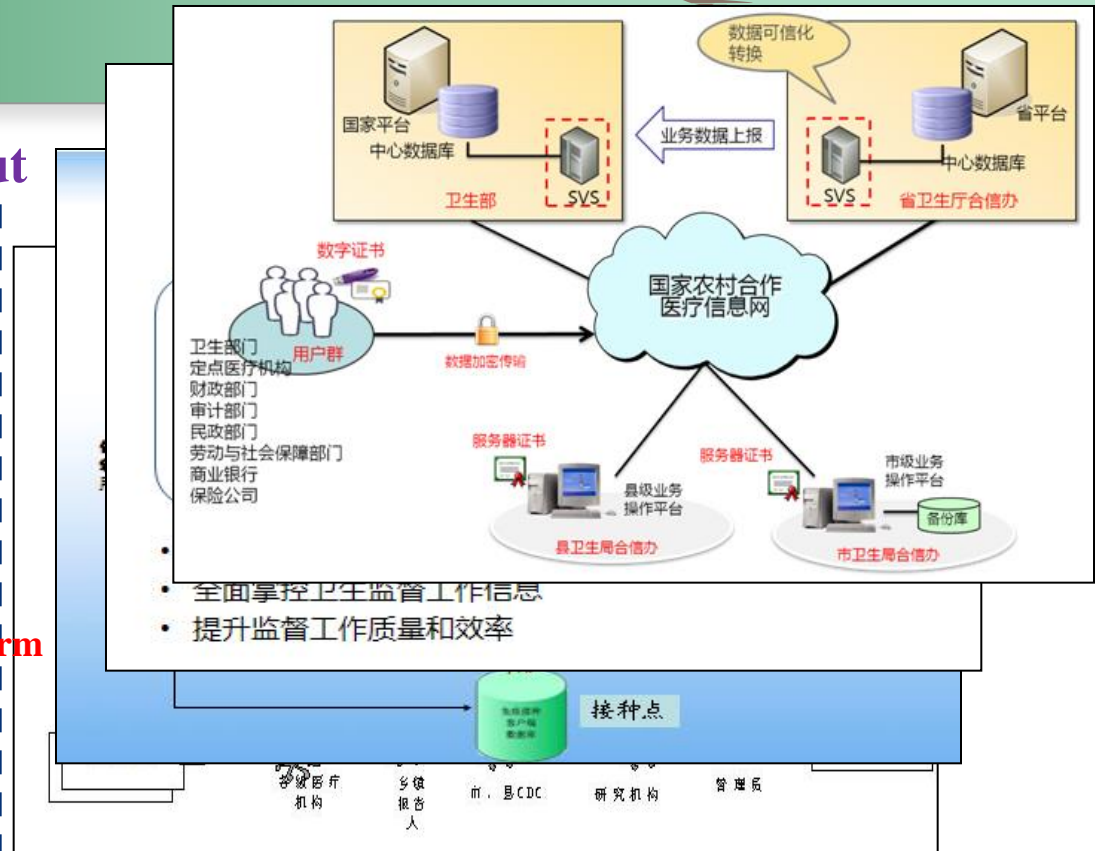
数据可信化转换

国家平台
中心数据库
SVS
卫生部

业务数据上报

省平台
中心数据库
SVS
省卫生厅合信办

数字证书

国家农村合作医疗信息网

用户群
数据加密传输

卫生部门
定点医疗机构
财政部门
审计部门
民政部门
劳动与社会保障部门
商业银行
保险公司

服务器证书
县级业务操作平台
县卫生局合信办

服务器证书
市级业务操作平台
备份库
市卫生局合信办

ut

rm

全面掌控卫生监督工作信息
提升监督工作质量和效率

接种点

医疗机构
乡镇报告人
市、县CDC
研究机构
管理员